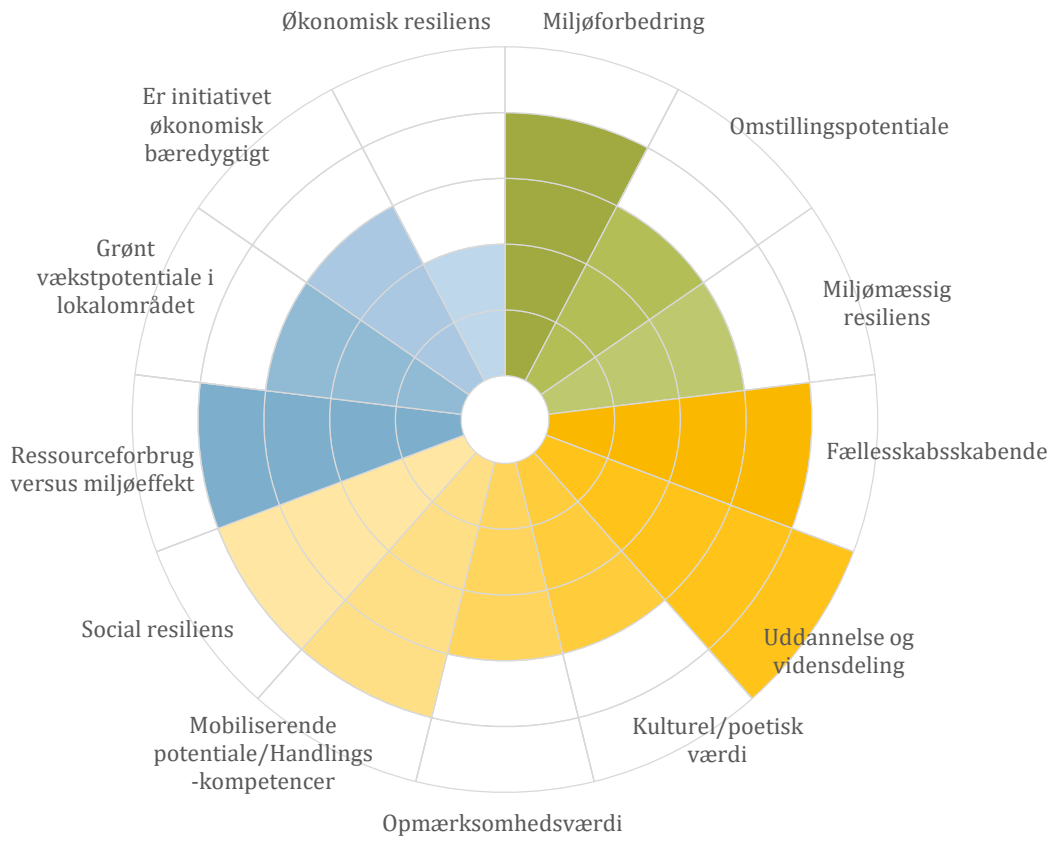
Økonomisk resiliens

Miljøforbedring

Omstillingspotentiale

Miljømæssig resiliens

Fællesskabsskabende

Uddannelse og vidensdeling

Kulturel/poetisk værdi

Opmærksomhedsværdi

Mobiliserende potentiale/Handlings -kompetencer

Social resiliens

Ressourceforbrug versus miljøeffekt

Grønt vækstpotentiale i lokalområdet

Er initiativet økonomisk bæredygtigt